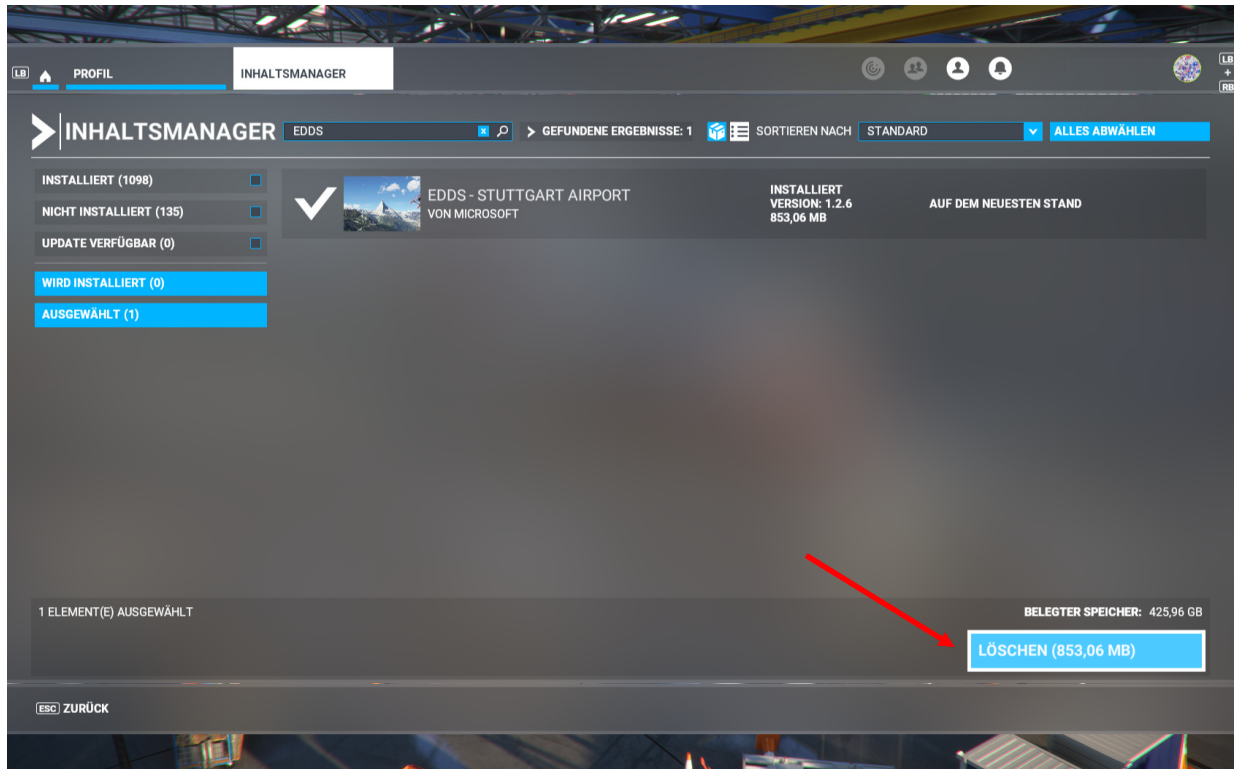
LB PROFIL INHALTSMANAGER

LB + RB

INHALTSMANAGER EDDS GEFUNDENE ERGEBNISSE: 1 SORTIEREN NACH STANDARD ALLES ABWÄHLEN

INSTALLIERT (1098)

NICHT INSTALLIERT (135)

UPDATE VERFÜGBAR (0)

WIRD INSTALLIERT (0)

AUSGEWÄHLT (1)

EDDS - STUTTGART AIRPORT
VON MICROSOFT

INSTALLIERT
VERSION: 1.2.6
853,06 MB

AUF DEM NEUESTEN STAND

1 ELEMENT(E) AUSGEWÄHLT

BELEGTER SPEICHER: 425,96 GB

LÖSCHEN (853,06 MB)

ESC ZURÜCK